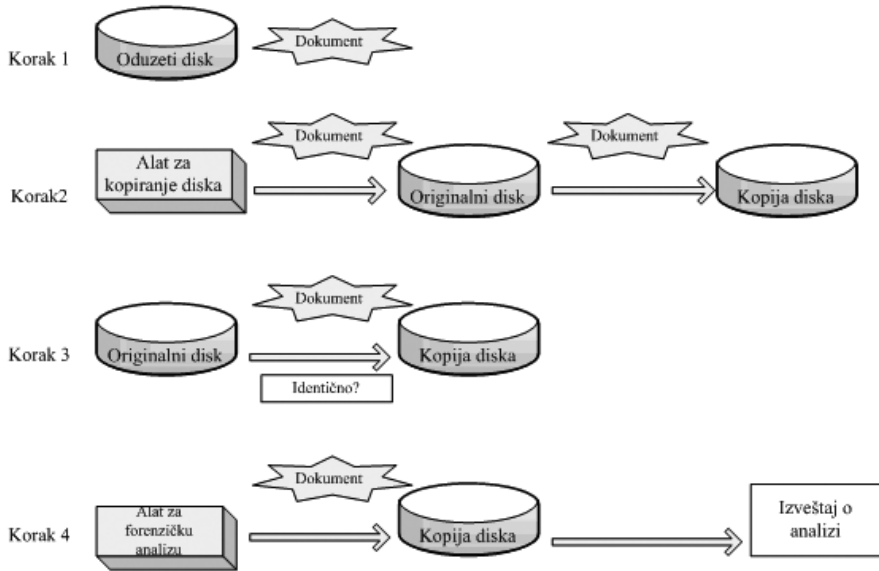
Korak 1
Oduzeti disk
Dokument

Korak2
Alat za kopiranje diska
Dokument
Originalni disk
Dokument
Kopija diska

Korak 3
Originalni disk
Dokument
Kopija diska
Identično?

Korak 4
Alat za forenzičku analizu
Dokument
Kopija diska
Izveštaj o analizi